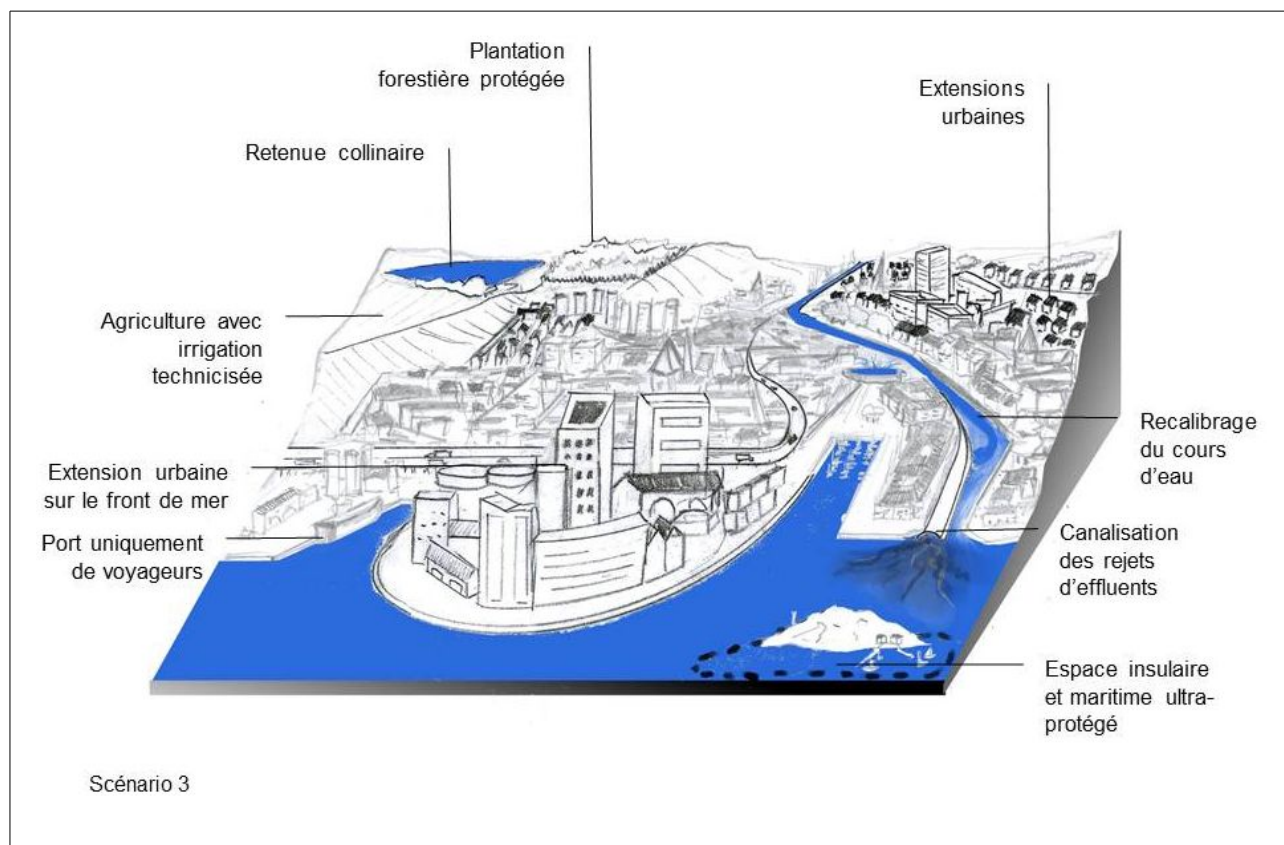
Plantation forestière protégée

Extensions urbaines

Retenue collinaire

Agriculture avec irrigation technicisée

Recalibrage du cours d'eau

Extension urbaine sur le front de mer

Canalisation des rejets d'effluents

Port uniquement de voyageurs

Espace insulaire et maritime ultra-protégé

Scénario 3